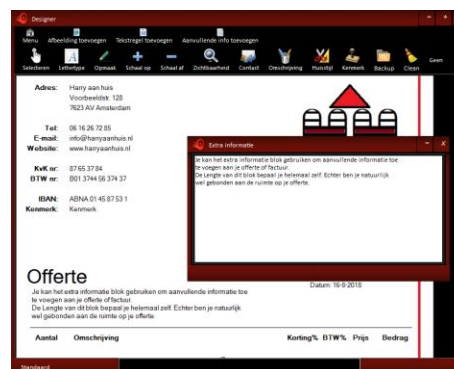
Designer

Menu
Afbeelding toevoegen
Tekstregel toevoegen
Aanvullende info toevoegen

Selecteren
Lettertype
Opmaak
Schaal op
Schaal af
Zichtbaarheid
Contact
Omschrijving
Huisstijl
Kenmerk
Backup
Clean
Geen

Adres: Harry aan huis
Voorbeeldstr. 128
7623 AV Amsterdam

Tel: 06 16 26 72 85
E-mail: info@harryaanhuis.nl
Website: www.harryaanhuis.nl

KvK nr: 87 65 37 84
BTW nr: B01 3744 56 374 37

IBAN: ABNA 01 45 87 53 1
Kenmerk: Kenmerk

Extra informatie

Je kan het extra informatie blok gebruiken om aanvullende informatie toe te voegen aan je offerte of factuur.
De Lengte van dit blok bepaal je helemaal zelf. Echter ben je natuurlijk wel gebonden aan de ruimte op je offerte.

Offerte

Datum: 16-8-2018

Je kan het extra informatie blok gebruiken om aanvullende informatie toe te voegen aan je offerte of factuur.
De Lengte van dit blok bepaal je helemaal zelf. Echter ben je natuurlijk wel gebonden aan de ruimte op je offerte.

| Aantal | Omschrijving | Korting% | BTW% | Prijs | Bedrag |
|---|---|---|---|---|---|

Standaard